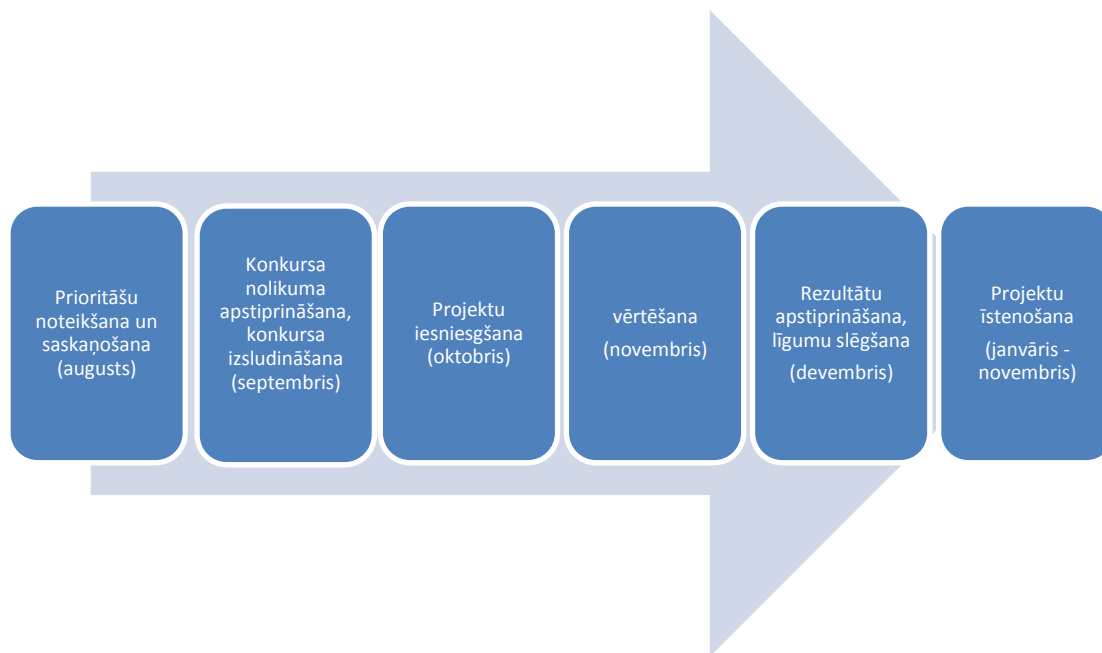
Prioritāšu noteikšana un saskaņošana (augusts)

Konkursa nolikuma apstiprināšana, konkursa izsludināšana (septembris)

Projektu iesniesgšana (oktobris)

vērtēšana

(novembris)

Rezultātu apstiprināšana, līgumu slēgšana

(devembris)

Projektu īstenošana

(janvāris - novembris)